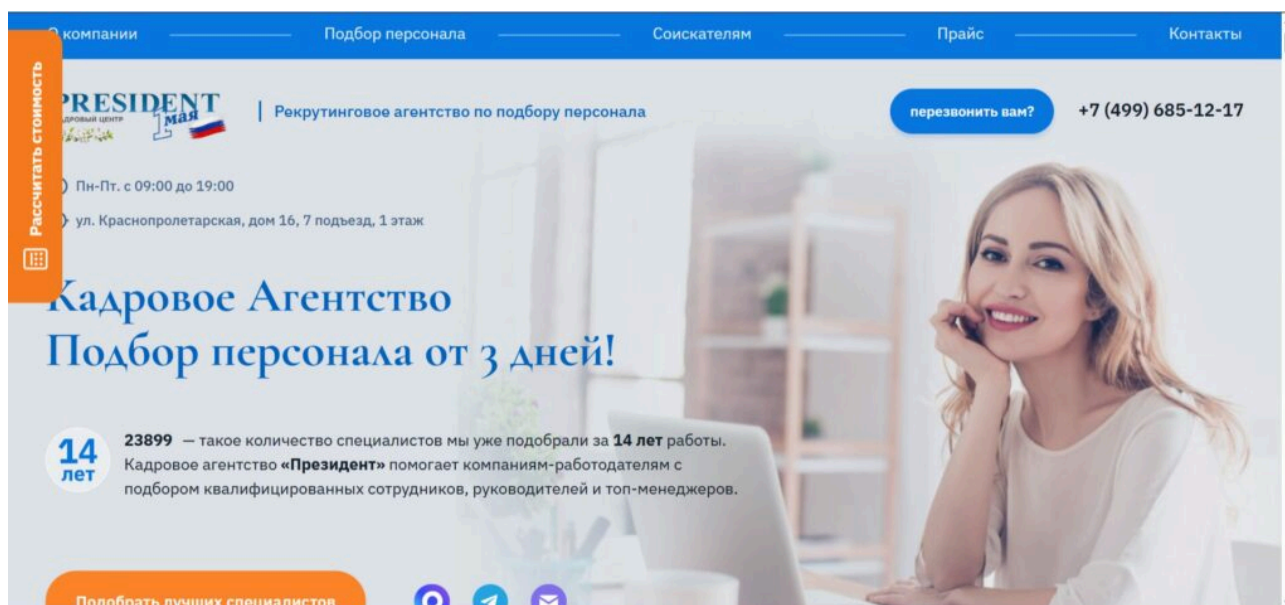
О компании — Подбор персонала — Соискателям — Прайс — Контакты

Рассчитать стоимость

PRESIDENT
КАДРОВЫЙ ЦЕНТР
1 мая

| Рекрутинговое агентство по подбору персонала

перезвонить вам?

+7 (499) 685-12-17

Пн-Пт. с 09:00 до 19:00

ул. Краснопролетарская, дом 16, 7 подъезд, 1 этаж

Кадровое Агентство
Подбор персонала от 3 дней!

14
лет

23899 — такое количество специалистов мы уже подобрали за 14 лет работы. Кадровое агентство «Президент» помогает компаниям-работодателям с подбором квалифицированных сотрудников, руководителей и топ-менеджеров.

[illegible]